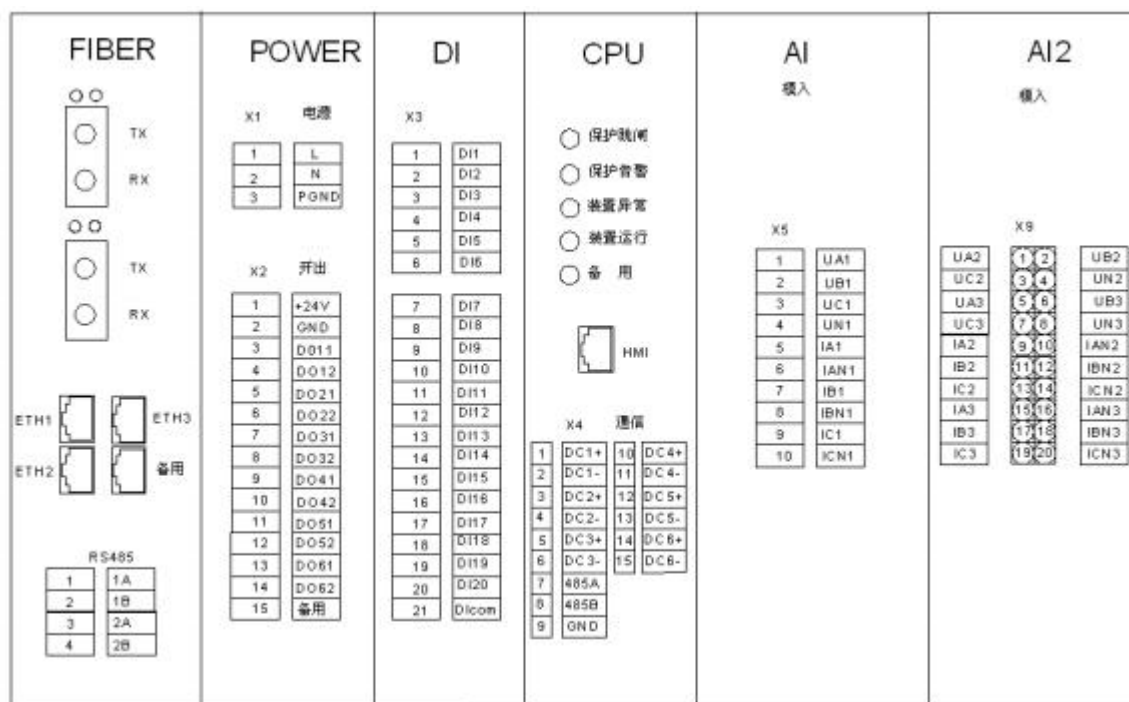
FIBER

TX
RX

TX
RX

ETH1
ETH3
ETH2
备用

RS485

| 1 | 1A |
|---|---|
| 2 | 1B |
| 3 | 2A |
| 4 | 2B |

POWER

X1 电源

| 1 | L |
|---|---|
| 2 | N |
| 3 | PGND |

X2 开出

| 1 | +24V |
|---|---|
| 2 | GND |
| 3 | DO11 |
| 4 | DO12 |
| 5 | DO21 |
| 6 | DO22 |
| 7 | DO31 |
| 8 | DO32 |
| 9 | DO41 |
| 10 | DO42 |
| 11 | DO51 |
| 12 | DO52 |
| 13 | DO61 |
| 14 | DO62 |
| 15 | 备用 |

DI

X3

| 1 | DI1 |
|---|---|
| 2 | DI2 |
| 3 | DI3 |
| 4 | DI4 |
| 5 | DI5 |
| 6 | DI6 |
| 7 | DI7 |
| 8 | DI8 |
| 9 | DI9 |
| 10 | DI10 |
| 11 | DI11 |
| 12 | DI12 |
| 13 | DI13 |
| 14 | DI14 |
| 15 | DI15 |
| 16 | DI16 |
| 17 | DI17 |
| 18 | DI18 |
| 19 | DI19 |
| 20 | DI20 |
| 21 | DIcom |

CPU

保护跳闸
保护告警
装置异常
装置运行
备 用

HMI

X4 通信

| 1 | DC1+ | 10 | DC4+ |
|---|---|---|---|
| 2 | DC1- | 11 | DC4- |
| 3 | DC2+ | 12 | DC5+ |
| 4 | DC2- | 13 | DC5- |
| 5 | DC3+ | 14 | DC6+ |
| 6 | DC3- | 15 | DC6- |
| 7 | 485A | | |
| 8 | 485B | | |
| 9 | GND | | |

AI
模入

X5

| 1 | UA1 |
|---|---|
| 2 | UB1 |
| 3 | UC1 |
| 4 | UN1 |
| 5 | IA1 |
| 6 | IAN1 |
| 7 | IB1 |
| 8 | IBN1 |
| 9 | IC1 |
| 10 | ICN1 |

AI2
模入

X9

| UA2 | 1 | 2 | UB2 |
|---|---|---|---|
| UC2 | 3 | 4 | UN2 |
| UA3 | 5 | 6 | UB3 |
| UC3 | 7 | 8 | UN3 |
| IA2 | 9 | 10 | IAN2 |
| IB2 | 11 | 12 | IBN2 |
| IC2 | 13 | 14 | ICN2 |
| IA3 | 15 | 16 | IAN3 |
| IB3 | 17 | 18 | IBN3 |
| IC3 | 19 | 20 | ICN3 |